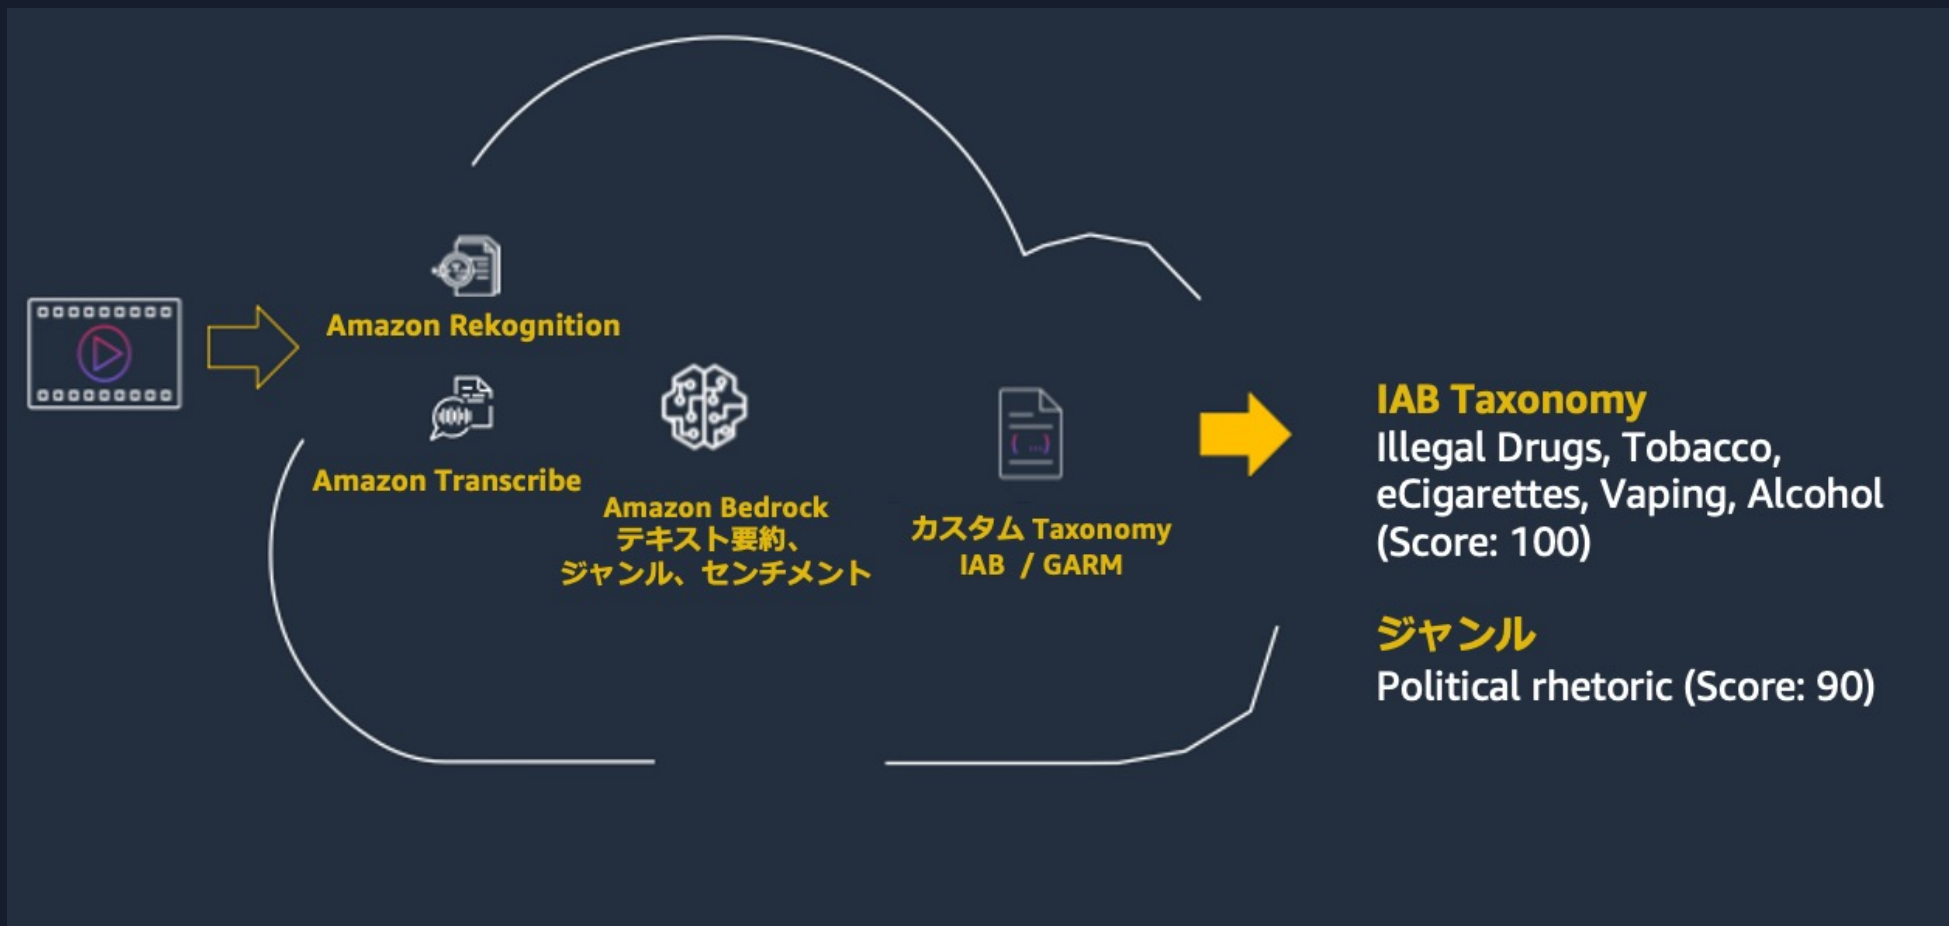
Amazon Rekognition

Amazon Transcribe

Amazon Bedrock
テキスト要約、
ジャンル、センチメント

カスタム Taxonomy
IAB / GARM

IAB Taxonomy
Illegal Drugs, Tobacco, eCigarettes, Vaping, Alcohol (Score: 100)

ジャンル
Political rhetoric (Score: 90)